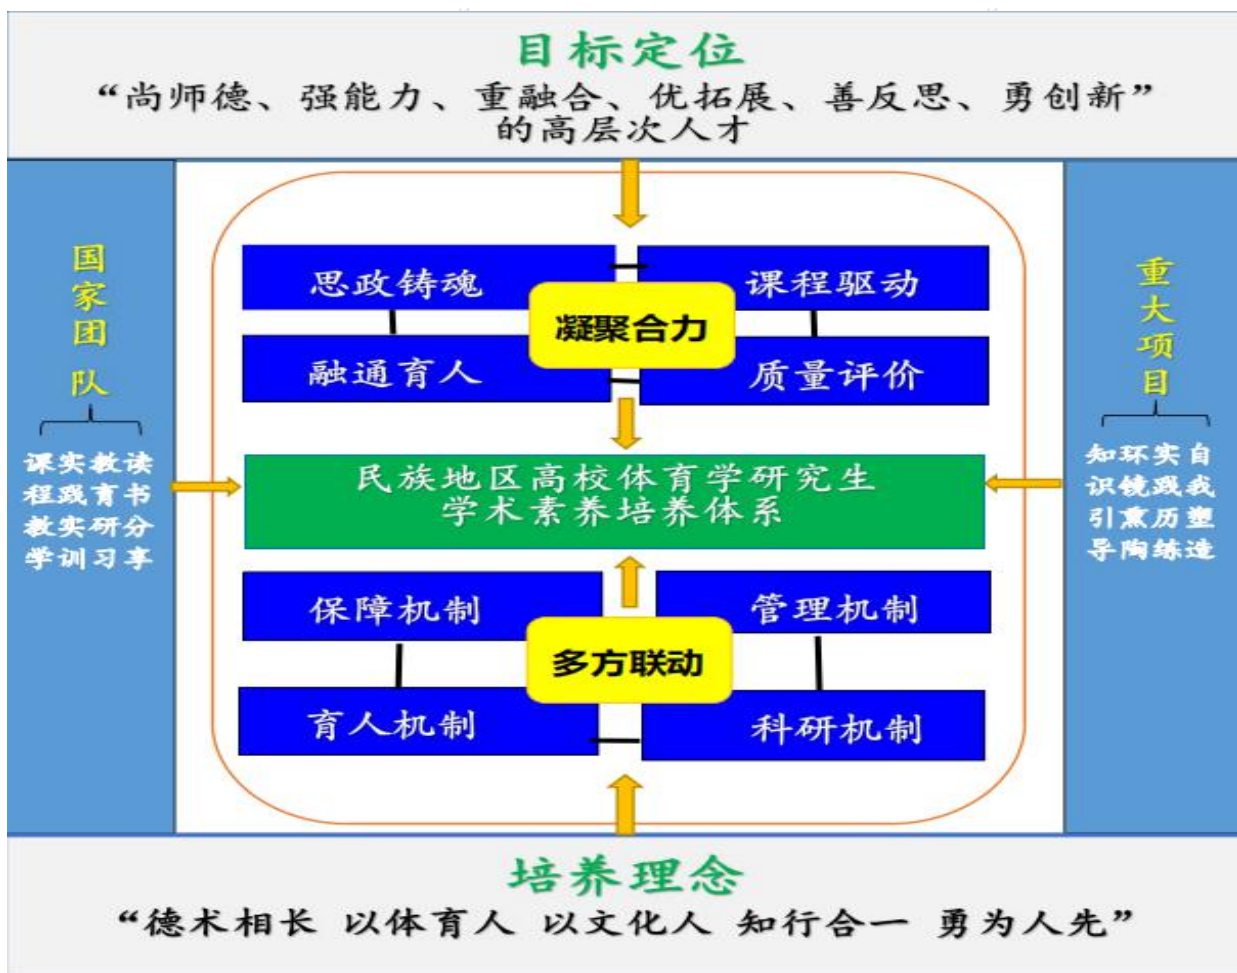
目标定位
“尚师德、强能力、重融合、优拓展、善反思、勇创新”的高层次人才

国家团队

课实教读
程践育书
教实研分
学训习享

思政铸魂
课程驱动
凝聚合力
融通育人
质量评价

民族地区高校体育学研究生学术素养培养体系

保障机制
管理机制
多方联动
育人机制
科研机制

重大项目

知环实自
识镜践我
引熏历塑
导陶练造

培养理念
“德术相长 以体育人 以文化人 知行合一 勇为人先”